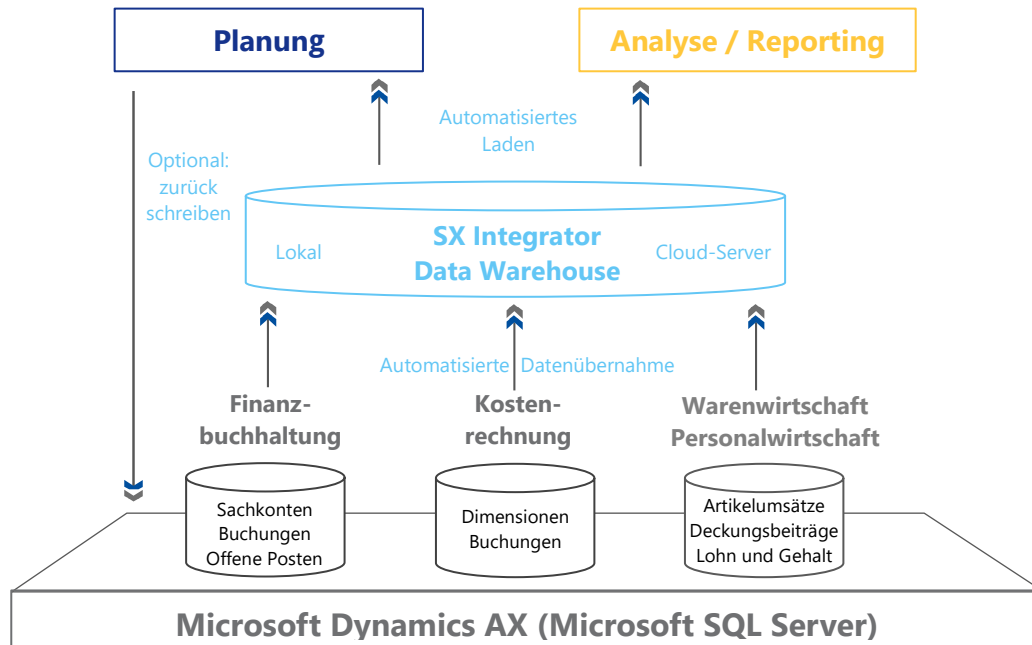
Planung

Analyse / Reporting

Automatisiertes Laden

Optional: zurück schreiben

Lokal

SX Integrator Data Warehouse

Cloud-Server

Automatisierte Datenübernahme

Finanzbuchhaltung

Kostenrechnung

Warenwirtschaft Personalwirtschaft

Sachkonten Buchungen Offene Posten

Dimensionen Buchungen

Artikelumsätze Deckungsbeiträge Lohn und Gehalt

Microsoft Dynamics AX (Microsoft SQL Server)